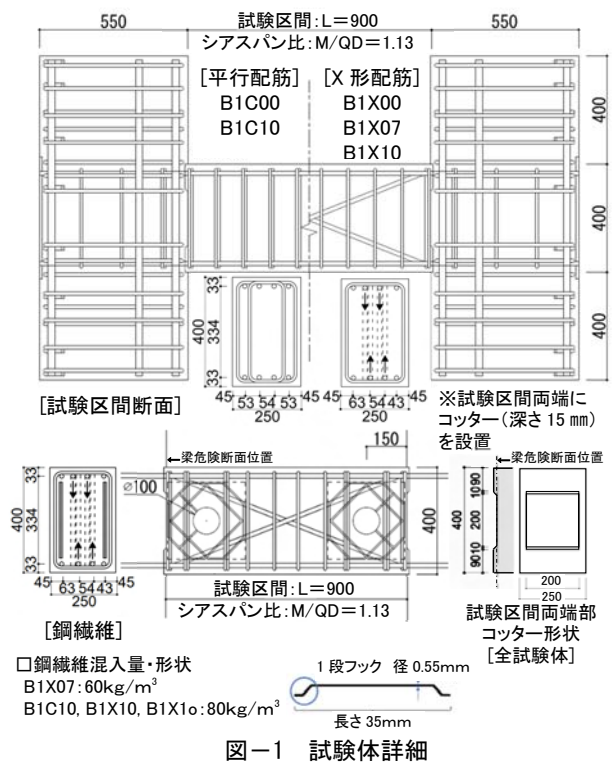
550

試験区間:L=900

シアスパン比:M/QD=1.13

550

[平行配筋]
B1C00
B1C10

[X 形配筋]
B1X00
B1X07
B1X10

400

400

400

33
400 334
33

45 53 54 53 45
250

45 63 54 43 45

[試験区間断面]

※試験区間両端にコッター(深さ 15 mm)を設置

150

梁危険断面位置

梁危険断面位置

⌀100

33
400 334
33

45 63 54 43 45
250

400

400

90 10

200

90 10

200
250

試験区間:L=900

シアスパン比:M/QD=1.13

[鋼繊維]

試験区間両端部
コッター形状
[全試験体]

□鋼繊維混入量・形状
B1X07:60kg/m$^3$
B1C10, B1X10, B1X1o:80kg/m$^3$

1 段フック 径 0.55mm

長さ 35mm

図−1 試験体詳細